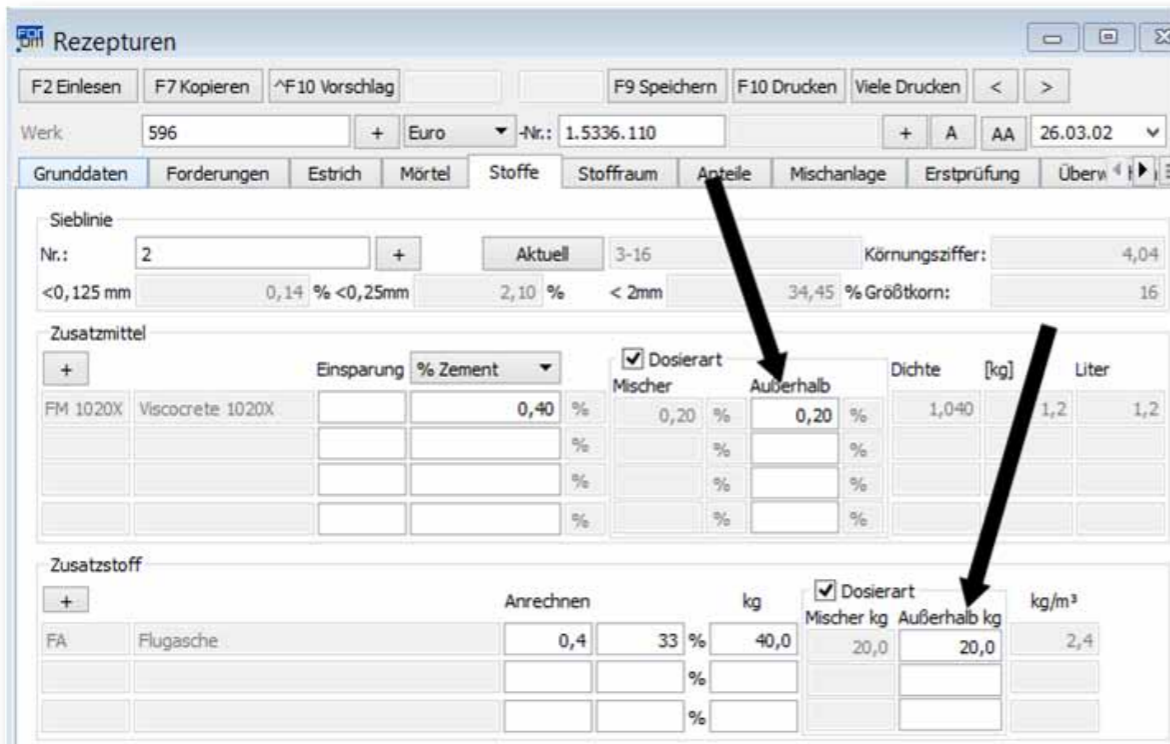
Rezepturen

F2 Einlesen | F7 Kopieren | ^F10 Vorschlag | F9 Speichern | F10 Drucken | Viele Drucken | < | >

Werk 596 + Euro -Nr.: 1.5336.110 + A AA 26.03.02

Grunddaten | Forderungen | Estrich | Mörtel | Stoffe | Stoffraum | Anteile | Mischanlage | Erstprüfung | Überw

Sieblinie

Nr.: 2 + Aktuell 3-16 Körnungsziffer: 4,04

<0,125 mm 0,14 % <0,25mm 2,10 % < 2mm 34,45 % Größtkorn: 16

Zusatzmittel

+ Einsparung % Zement Dosierart Dichte [kg] Liter

Mischer Außerhalb

FM 1020X Viscocrete 1020X 0,40 % 0,20 % 0,20 % 1,040 1,2 1,2

%

%

%

Zusatzstoff

+ Anrechnen kg Dosierart kg/m³

Mischer kg Außerhalb kg

FA Flugasche 0,4 33 % 40,0 20,0 20,0 2,4

%

%